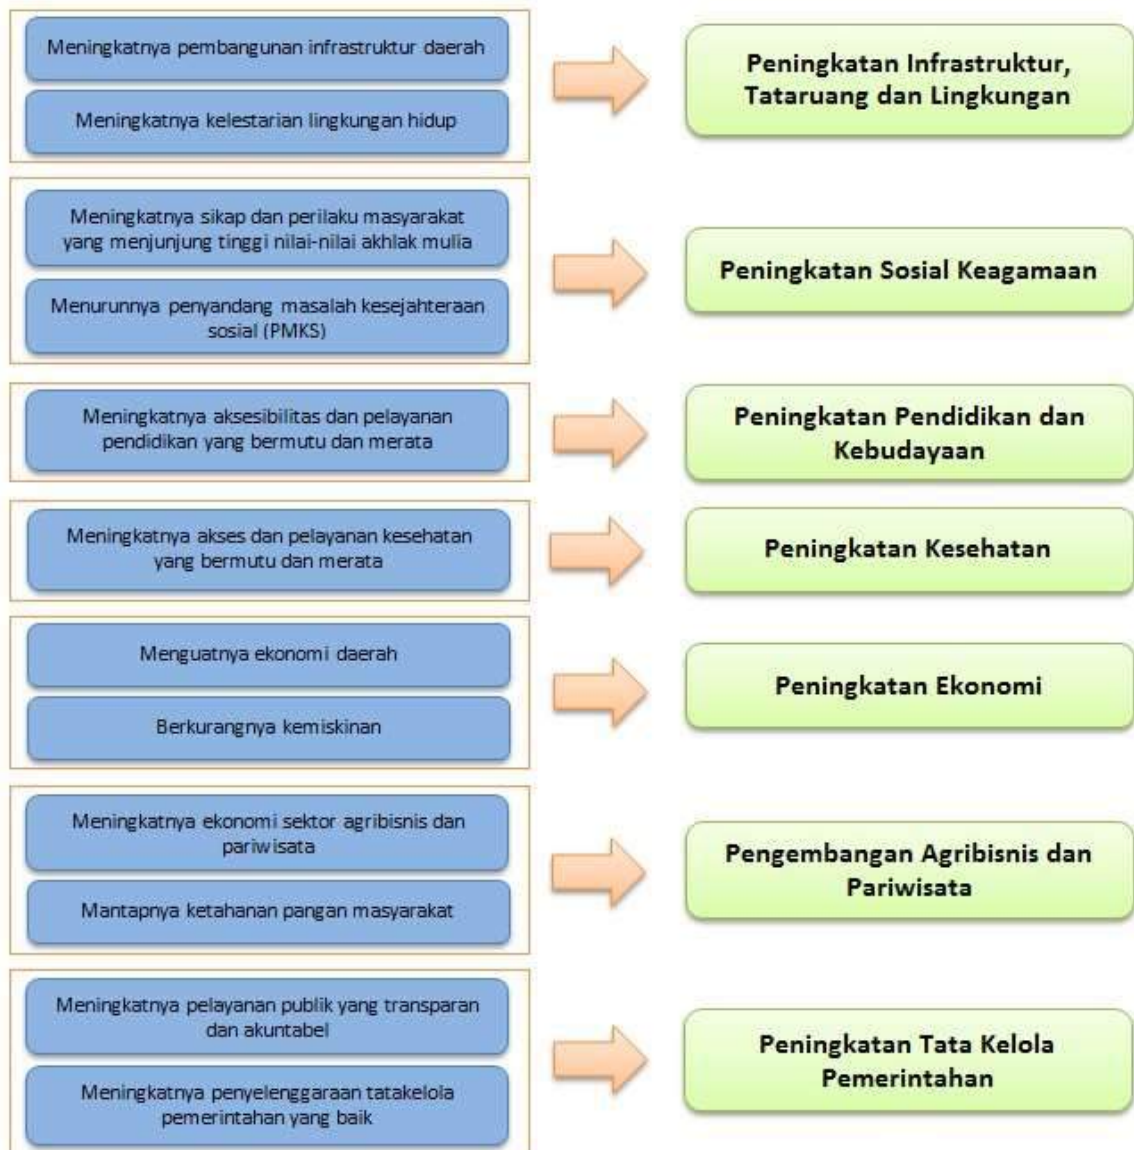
Meningkatnya pembangunan infrastruktur daerah

Meningkatnya kelestarian lingkungan hidup

Peningkatan Infrastruktur, Tataruang dan Lingkungan

Meningkatnya sikap dan perilaku masyarakat yang menjunjung tinggi nilai-nilai akhlak mulia

Menurunnya penyandang masalah kesejahteraan sosial (PMKS)

Peningkatan Sosial Keagamaan

Meningkatnya aksesibilitas dan pelayanan pendidikan yang bermutu dan merata

Peningkatan Pendidikan dan Kebudayaan

Meningkatnya akses dan pelayanan kesehatan yang bermutu dan merata

Peningkatan Kesehatan

Menguatnya ekonomi daerah

Berkurangnya kemiskinan

Peningkatan Ekonomi

Meningkatnya ekonomi sektor agribisnis dan pariwisata

Mantapnya ketahanan pangan masyarakat

Pengembangan Agribisnis dan Pariwisata

Meningkatnya pelayanan publik yang transparan dan akuntabel

Meningkatnya penyelenggaraan tatakelola pemerintahan yang baik

Peningkatan Tata Kelola Pemerintahan